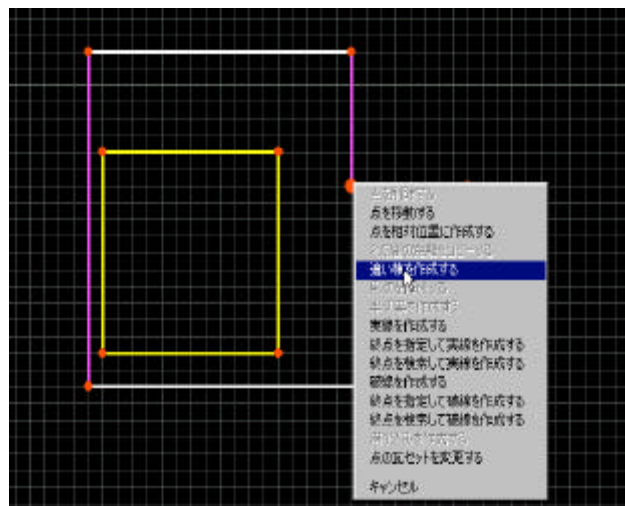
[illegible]
点を移動する
点を相対位置に作成する
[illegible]
追い線を作成する
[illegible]
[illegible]
実線を作成する
終点を指定して実線を作成する
終点を検索して実線を作成する
破線を作成する
終点を指定して破線を作成する
終点を検索して破線を作成する
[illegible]
点の匹セットを変更する
キャンセル